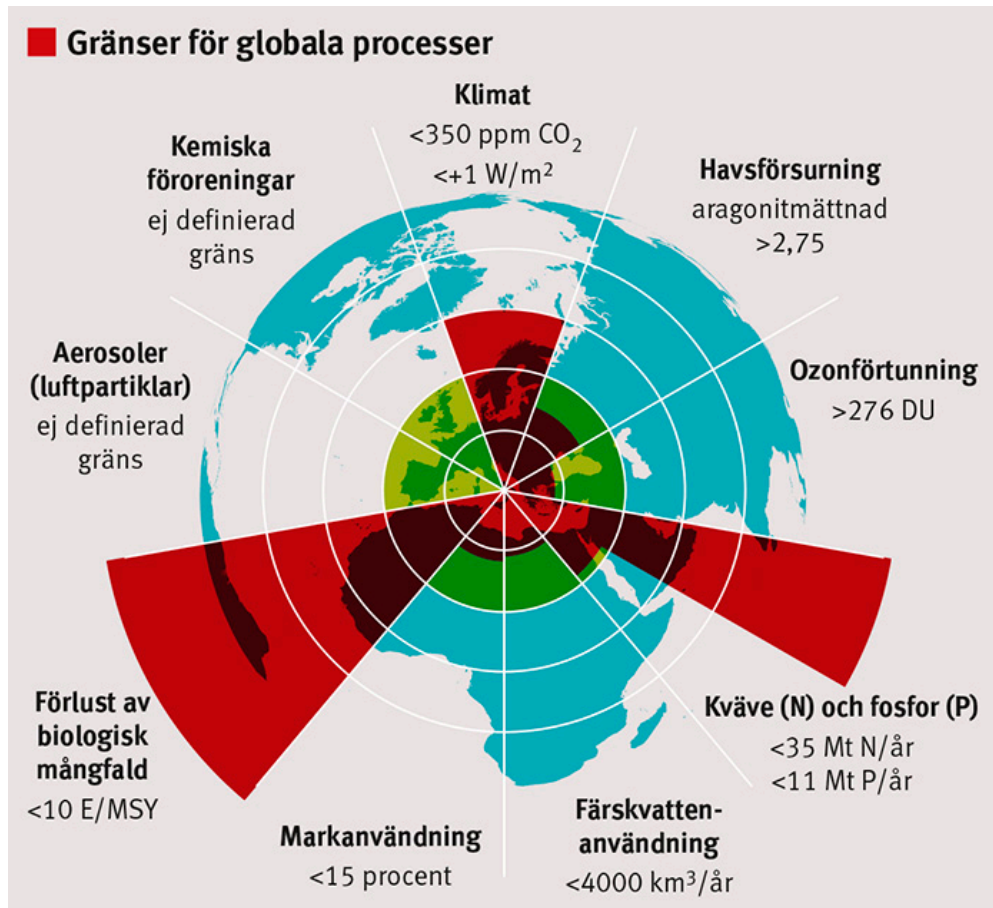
Gränser för globala processer

Klimat
<350 ppm $CO_2$
<+1 W/$m^2$

Kemiska föroreningar
ej definierad gräns

Havsförsurning
aragonitmättnad
>2,75

Aerosoler (luftpartiklar)
ej definierad gräns

Ozonförtunning
>276 DU

Förlust av biologisk mångfald
<10 E/MSY

Kväve (N) och fosfor (P)
<35 Mt N/år
<11 Mt P/år

Markanvändning
<15 procent

Färskvattenanvändning
<4000 $km^3$/år